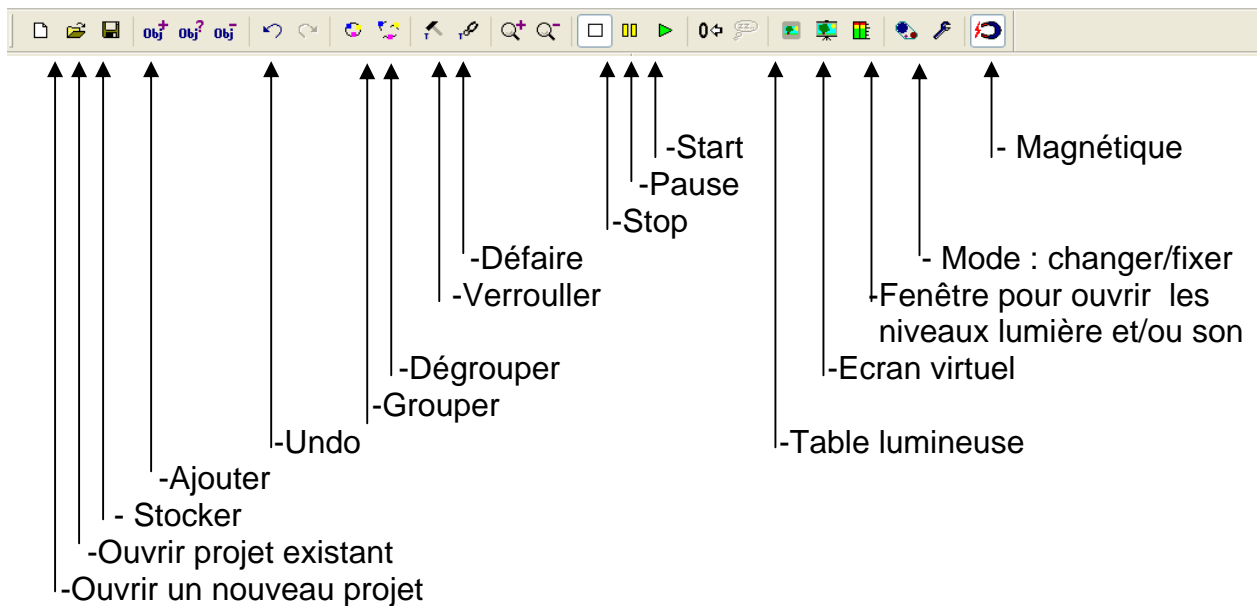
-Start
-Pause
-Stop
- Magnétique
- Mode : changer/fixer
-Défaire
-Verrouller
-Fenêtre pour ouvrir les niveaux lumière et/ou son
-Dégrouper
-Ecran virtuel
-Grouper
-Undo
-Table lumineuse
-Ajouter
- Stocker
-Ouvrir projet existant
-Ouvrir un nouveau projet